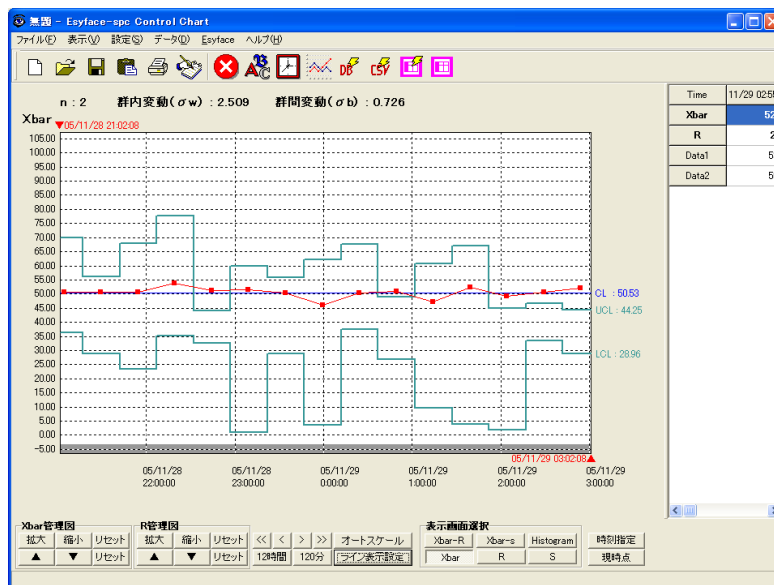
無題 - Esyface-spc Control Chart

ファイル(F) 表示(V) 設定(S) データ(D) Esyface ヘルプ(H)

n : 2　群内変動($\sigma$w) : 2.509　群間変動($\sigma$b) : 0.726

Xbar

▼05/11/28 21:02:08

105.00
100.00
95.00
90.00
85.00
80.00
75.00
70.00
65.00
60.00
55.00
50.00
45.00
40.00
35.00
30.00
25.00
20.00
15.00
10.00
5.00
0.00
-5.00

CL : 50.53
UCL : 44.25
LCL : 28.96

05/11/29 03:02:08▲

05/11/28 22:00:00
05/11/28 23:00:00
05/11/29 0:00:00
05/11/29 1:00:00
05/11/29 2:00:00
05/11/29 3:00:00

| Time | 11/29 02:5 |
|---|---|
| Xbar | 52 |
| R | 2 |
| Data1 | 5 |
| Data2 | 5 |

Xbar管理図
拡大 縮小 リセット
▲ ▼ リセット

R管理図
拡大 縮小 リセット
▲ ▼ リセット

<< < > >>
12時間 120分
オートスケール
ライン表示設定

表示画面選択
Xbar-R Xbar-s Histogram
Xbar R S

時刻指定
現時点